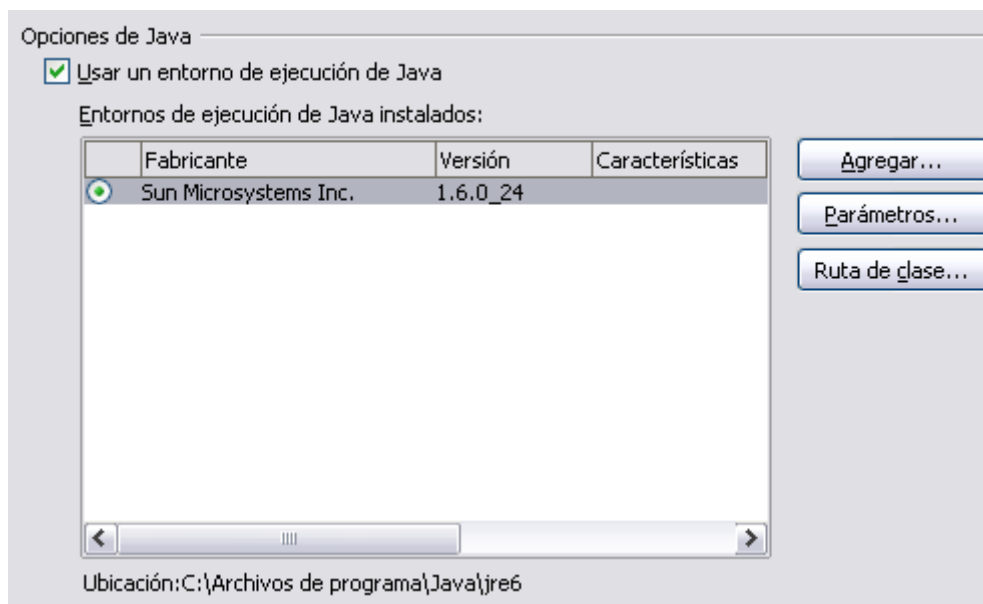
Opciones de Java

Usar un entorno de ejecución de Java

Entornos de ejecución de Java instalados:

| | Fabricante | Versión | Características |
|---|---|---|---|
| | Sun Microsystems Inc. | 1.6.0_24 | |

Agregar...

Parámetros...

Ruta de clase...

Ubicación:C:\Archivos de programa\Java\jre6